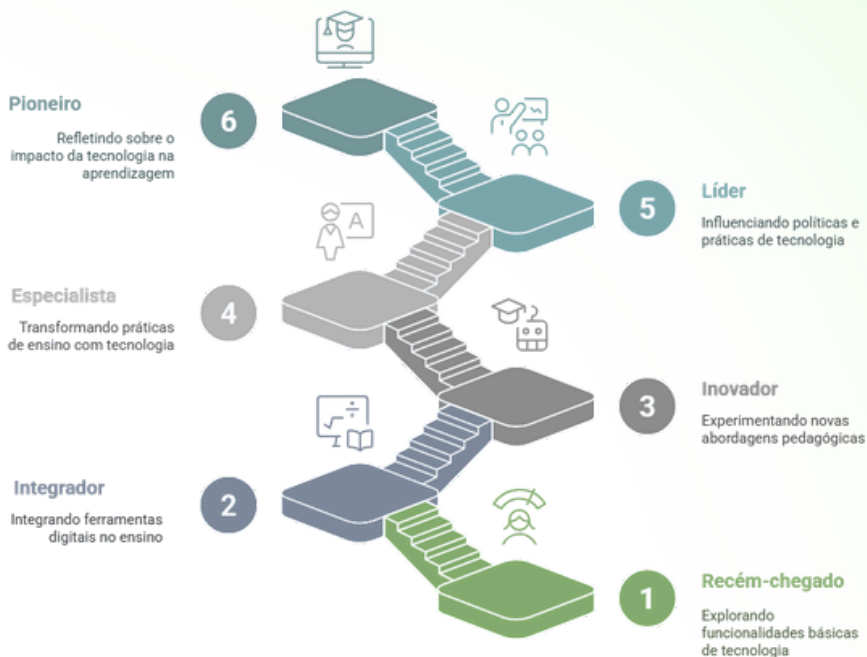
6
Pioneiro
Refletindo sobre o impacto da tecnologia na aprendizagem

5
Líder
Influenciando políticas e práticas de tecnologia

4
Especialista
Transformando práticas de ensino com tecnologia

3
Inovador
Experimentando novas abordagens pedagógicas

2
Integrador
Integrando ferramentas digitais no ensino

1
Recém-chegado
Explorando funcionalidades básicas de tecnologia